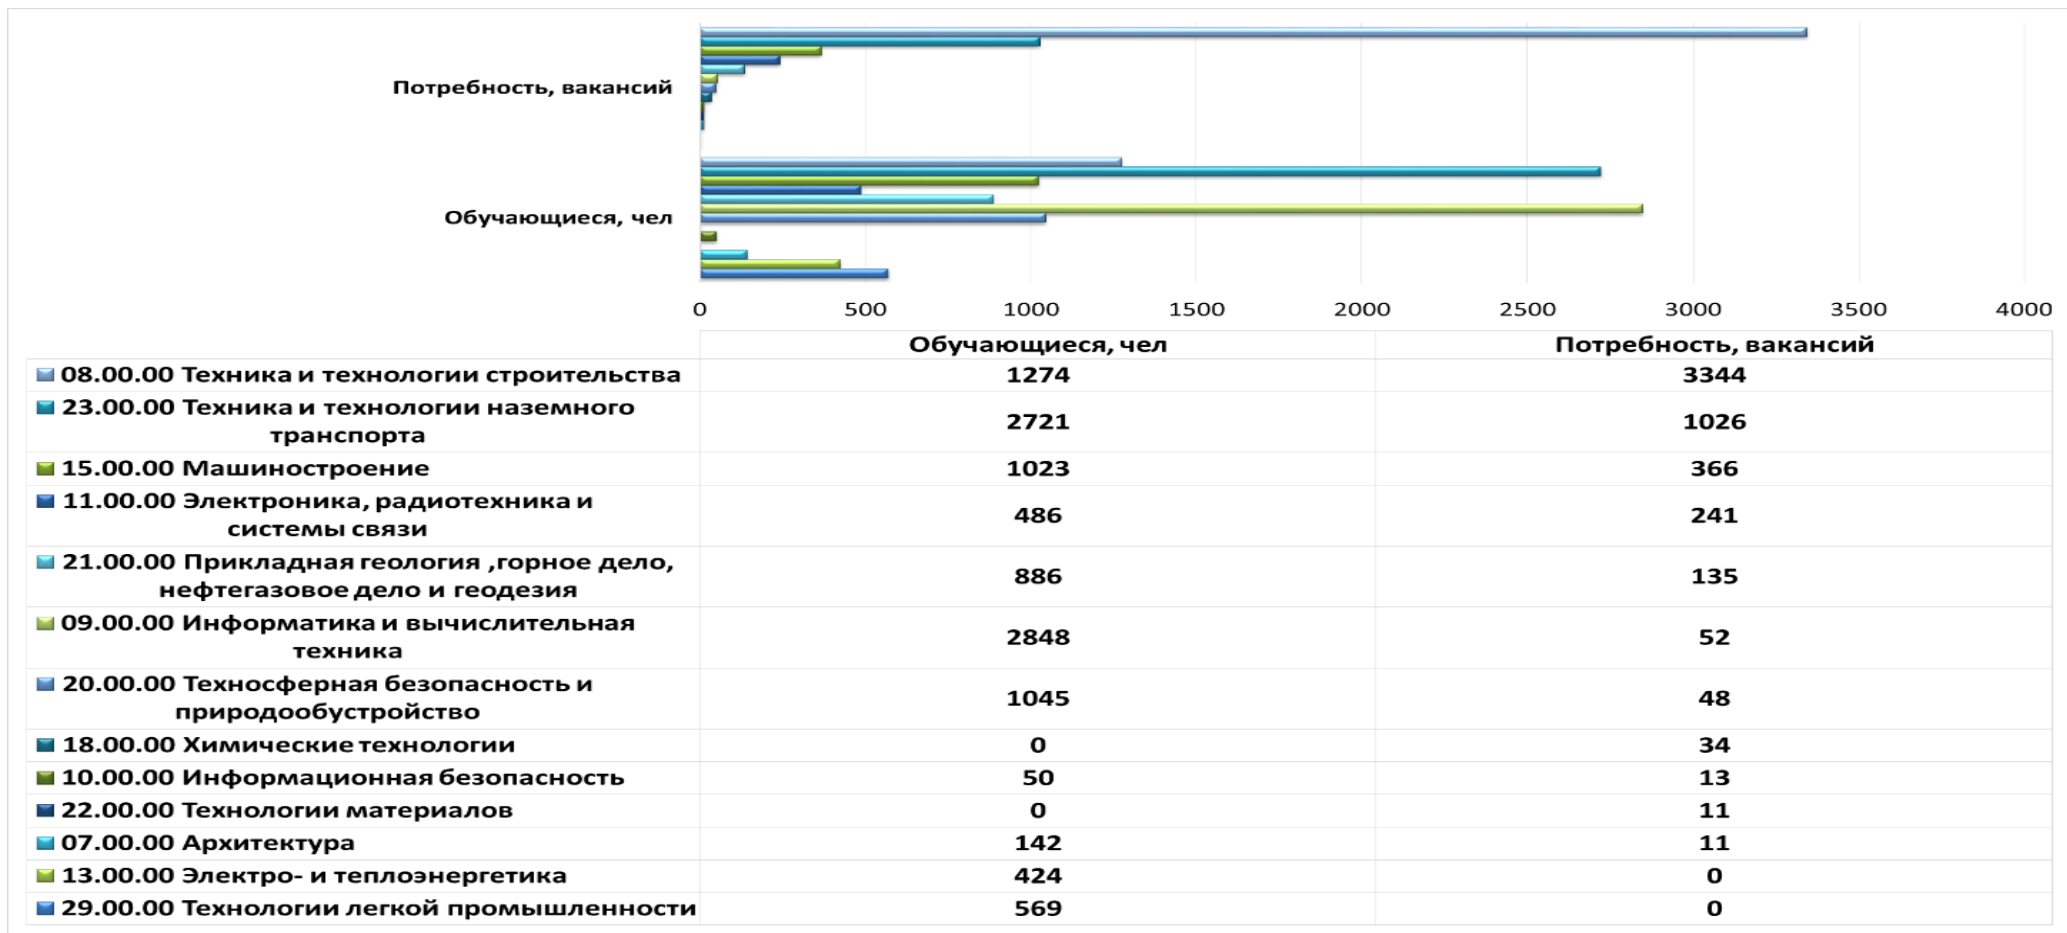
Потребность, вакансий

Обучающиеся, чел

0 500 1000 1500 2000 2500 3000 3500 4000

| | Обучающиеся, чел | Потребность, вакансий |
|---|---|---|
| 08.00.00 Техника и технологии строительства | 1274 | 3344 |
| 23.00.00 Техника и технологии наземного транспорта | 2721 | 1026 |
| 15.00.00 Машиностроение | 1023 | 366 |
| 11.00.00 Электроника, радиотехника и системы связи | 486 | 241 |
| 21.00.00 Прикладная геология ,горное дело, нефтегазовое дело и геодезия | 886 | 135 |
| 09.00.00 Информатика и вычислительная техника | 2848 | 52 |
| 20.00.00 Техносферная безопасность и природообустройство | 1045 | 48 |
| 18.00.00 Химические технологии | 0 | 34 |
| 10.00.00 Информационная безопасность | 50 | 13 |
| 22.00.00 Технологии материалов | 0 | 11 |
| 07.00.00 Архитектура | 142 | 11 |
| 13.00.00 Электро- и теплоэнергетика | 424 | 0 |
| 29.00.00 Технологии легкой промышленности | 569 | 0 |